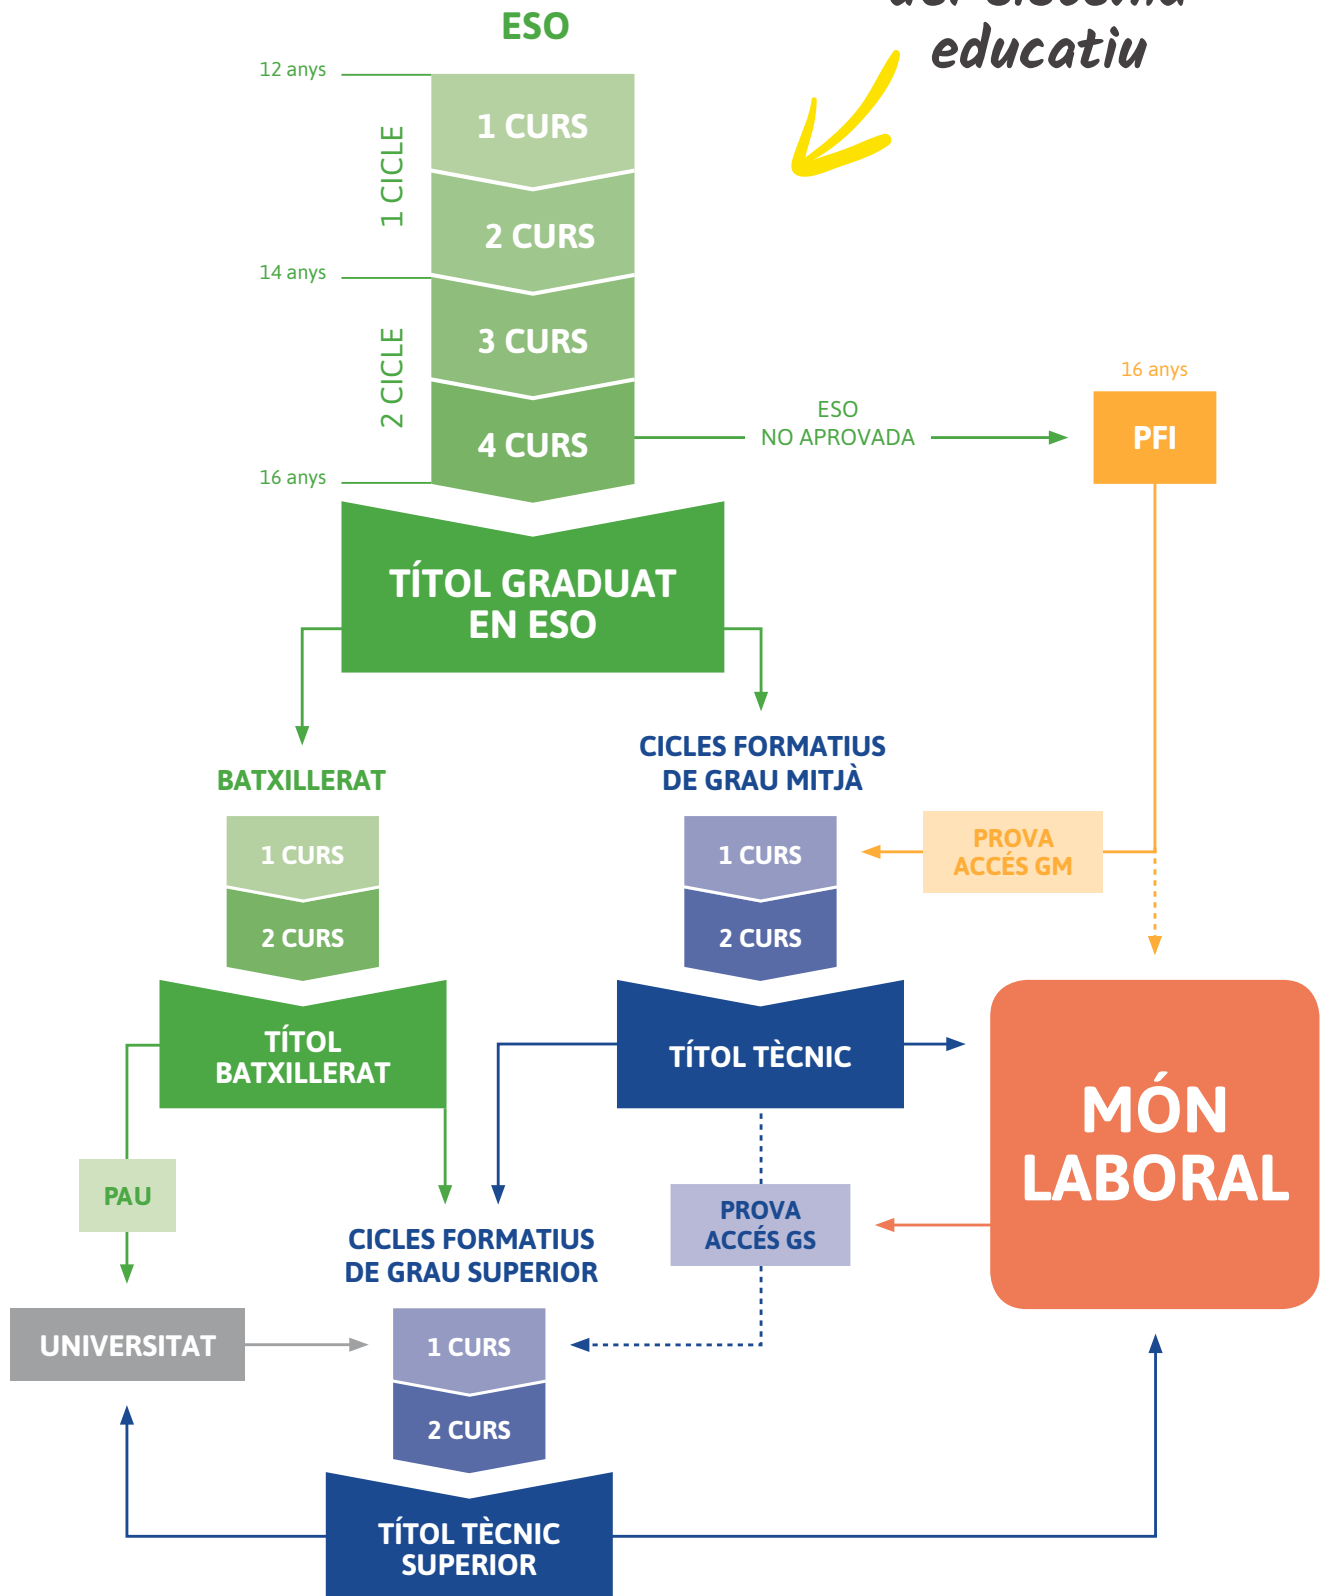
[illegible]
educatiu

ESO

12 anys

1 CICLE

1 CURS

2 CURS

14 anys

2 CICLE

3 CURS

4 CURS

16 anys

ESO
NO APROVADA

16 anys

PFI

TÍTOL GRADUAT
EN ESO

BATXILLERAT

CICLES FORMATIUS
DE GRAU MITJÀ

1 CURS

2 CURS

1 CURS

2 CURS

PROVA
ACCÉS GM

TÍTOL
BATXILLERAT

TÍTOL TÈCNIC

MÓN
LABORAL

PAU

PROVA
ACCÉS GS

CICLES FORMATIUS
DE GRAU SUPERIOR

UNIVERSITAT

1 CURS

2 CURS

TÍTOL TÈCNIC
SUPERIOR